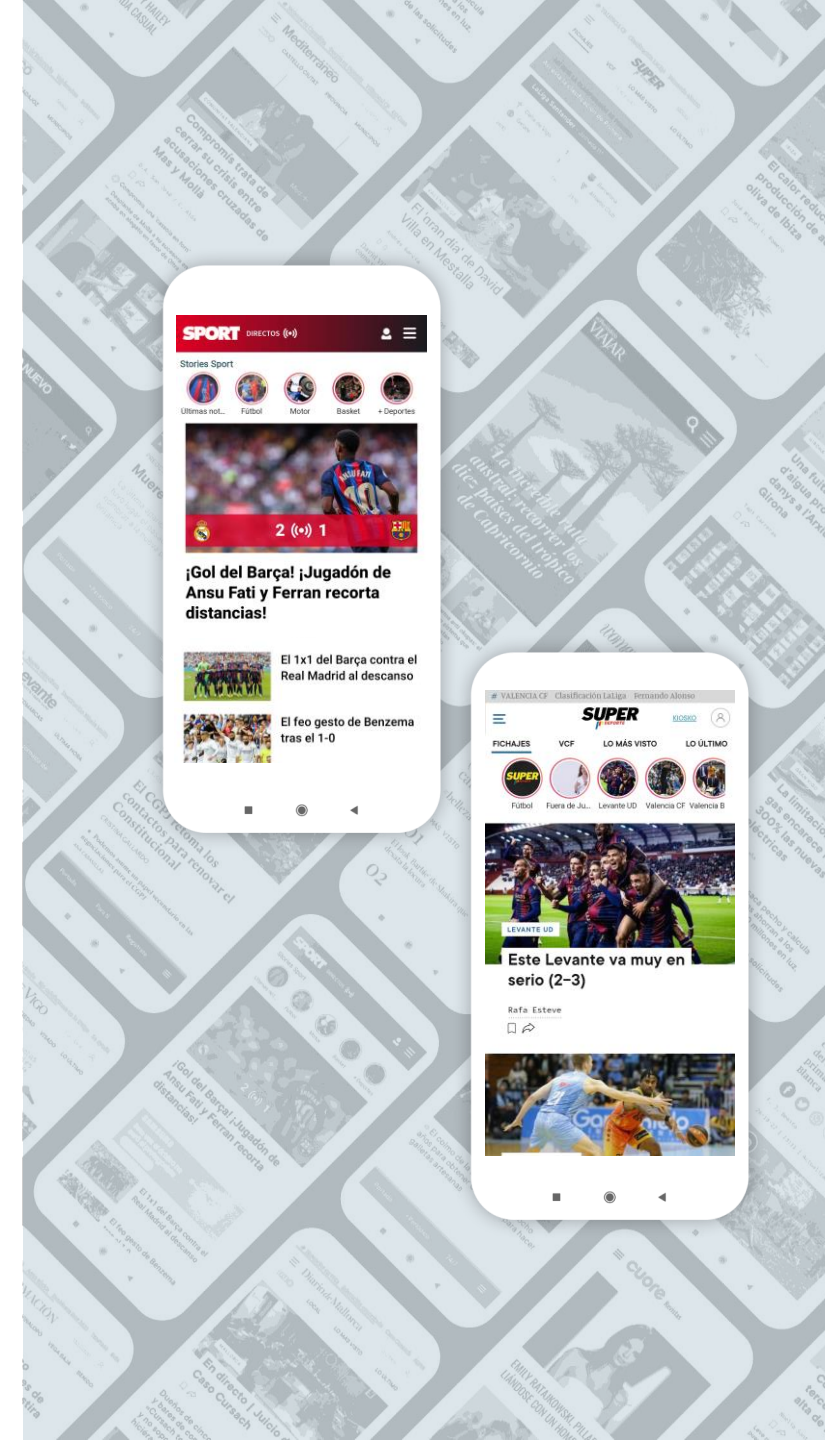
SPORT DIRECTOS

Stories Sport

Últimas not... Fútbol Motor Basket + Deportes

2 1

¡Gol del Barça! ¡Jugadón de Ansu Fati y Ferran recorta distancias!

El 1x1 del Barça contra el Real Madrid al descanso

El feo gesto de Benzema tras el 1-0

# VALENCIA CF Clasificación LaLiga Fernando Alonso

SUPER

KIOSKO

FICHAJES VCF LO MÁS VISTO LO ÚLTIMO

Fútbol Fuera de Ju... Levante UD Valencia CF Valencia B

LEVANTE UD

Este Levante va muy en serio (2-3)

Rafa Esteve

Compromís trata de cerrar su crisis entre acusaciones cruzadas de Mas y Mollà

El 'gran día' de David Villa en Mestalla

El calor reduce la producción de aceite de oliva de Ibiza

La increíble ruta austral: recorrer los diez países del trópico de Capricornio

VIAJAR

El CGPJ retoma los contactos para renovar el Constitucional

¡Gol del Barça! ¡Jugadón de Ansu Fati y Ferran recorta distancias!

El 1x1 del Barça contra el Real Madrid al descanso

El feo gesto de Benzema

En directo | Juicio del Caso Cursach

La limitación del gas encarece un 300% las nuevas eléctricas

Mediterráneo

cuore

Levante